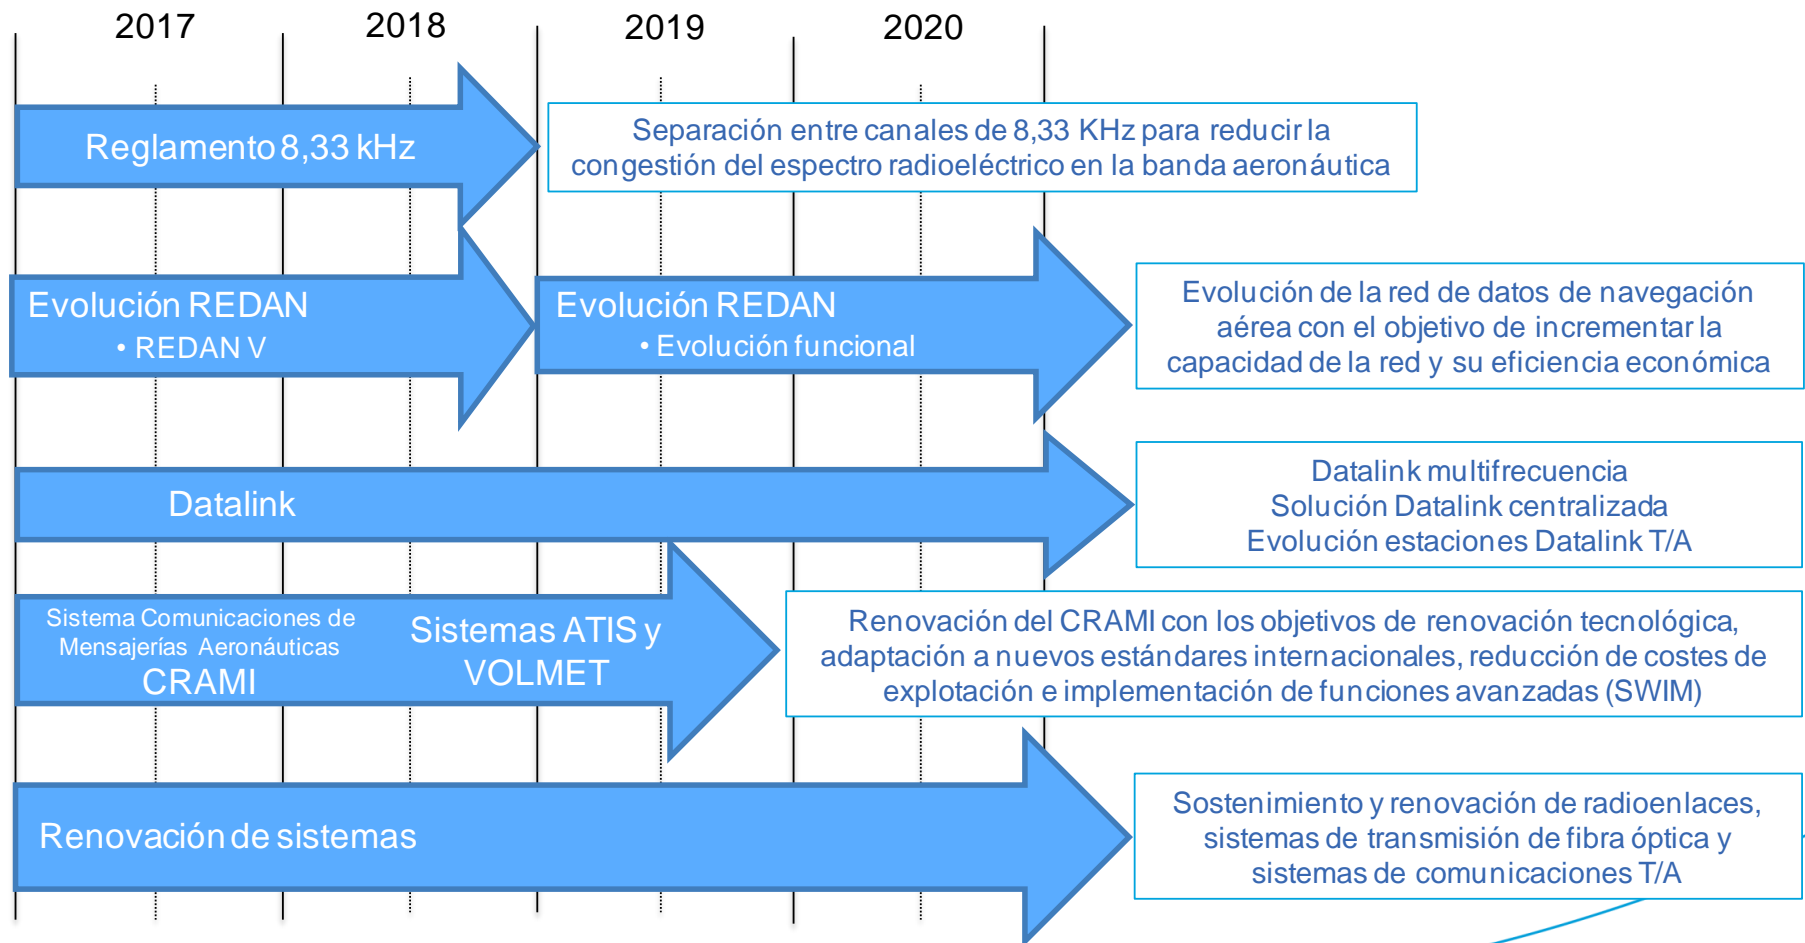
2017 2018 2019 2020

Reglamento 8,33 kHz

Separación entre canales de 8,33 KHz para reducir la congestión del espectro radioeléctrico en la banda aeronáutica

Evolución REDAN
• REDAN V

Evolución REDAN
• Evolución funcional

Evolución de la red de datos de navegación aérea con el objetivo de incrementar la capacidad de la red y su eficiencia económica

Datalink

Datalink multifrecuencia
Solución Datalink centralizada
Evolución estaciones Datalink T/A

Sistema Comunicaciones de Mensajerías Aeronáuticas
CRAMI

Sistemas ATIS y VOLMET

Renovación del CRAMI con los objetivos de renovación tecnológica, adaptación a nuevos estándares internacionales, reducción de costes de explotación e implementación de funciones avanzadas (SWIM)

Renovación de sistemas

Sostenimiento y renovación de radioenlaces, sistemas de transmisión de fibra óptica y sistemas de comunicaciones T/A